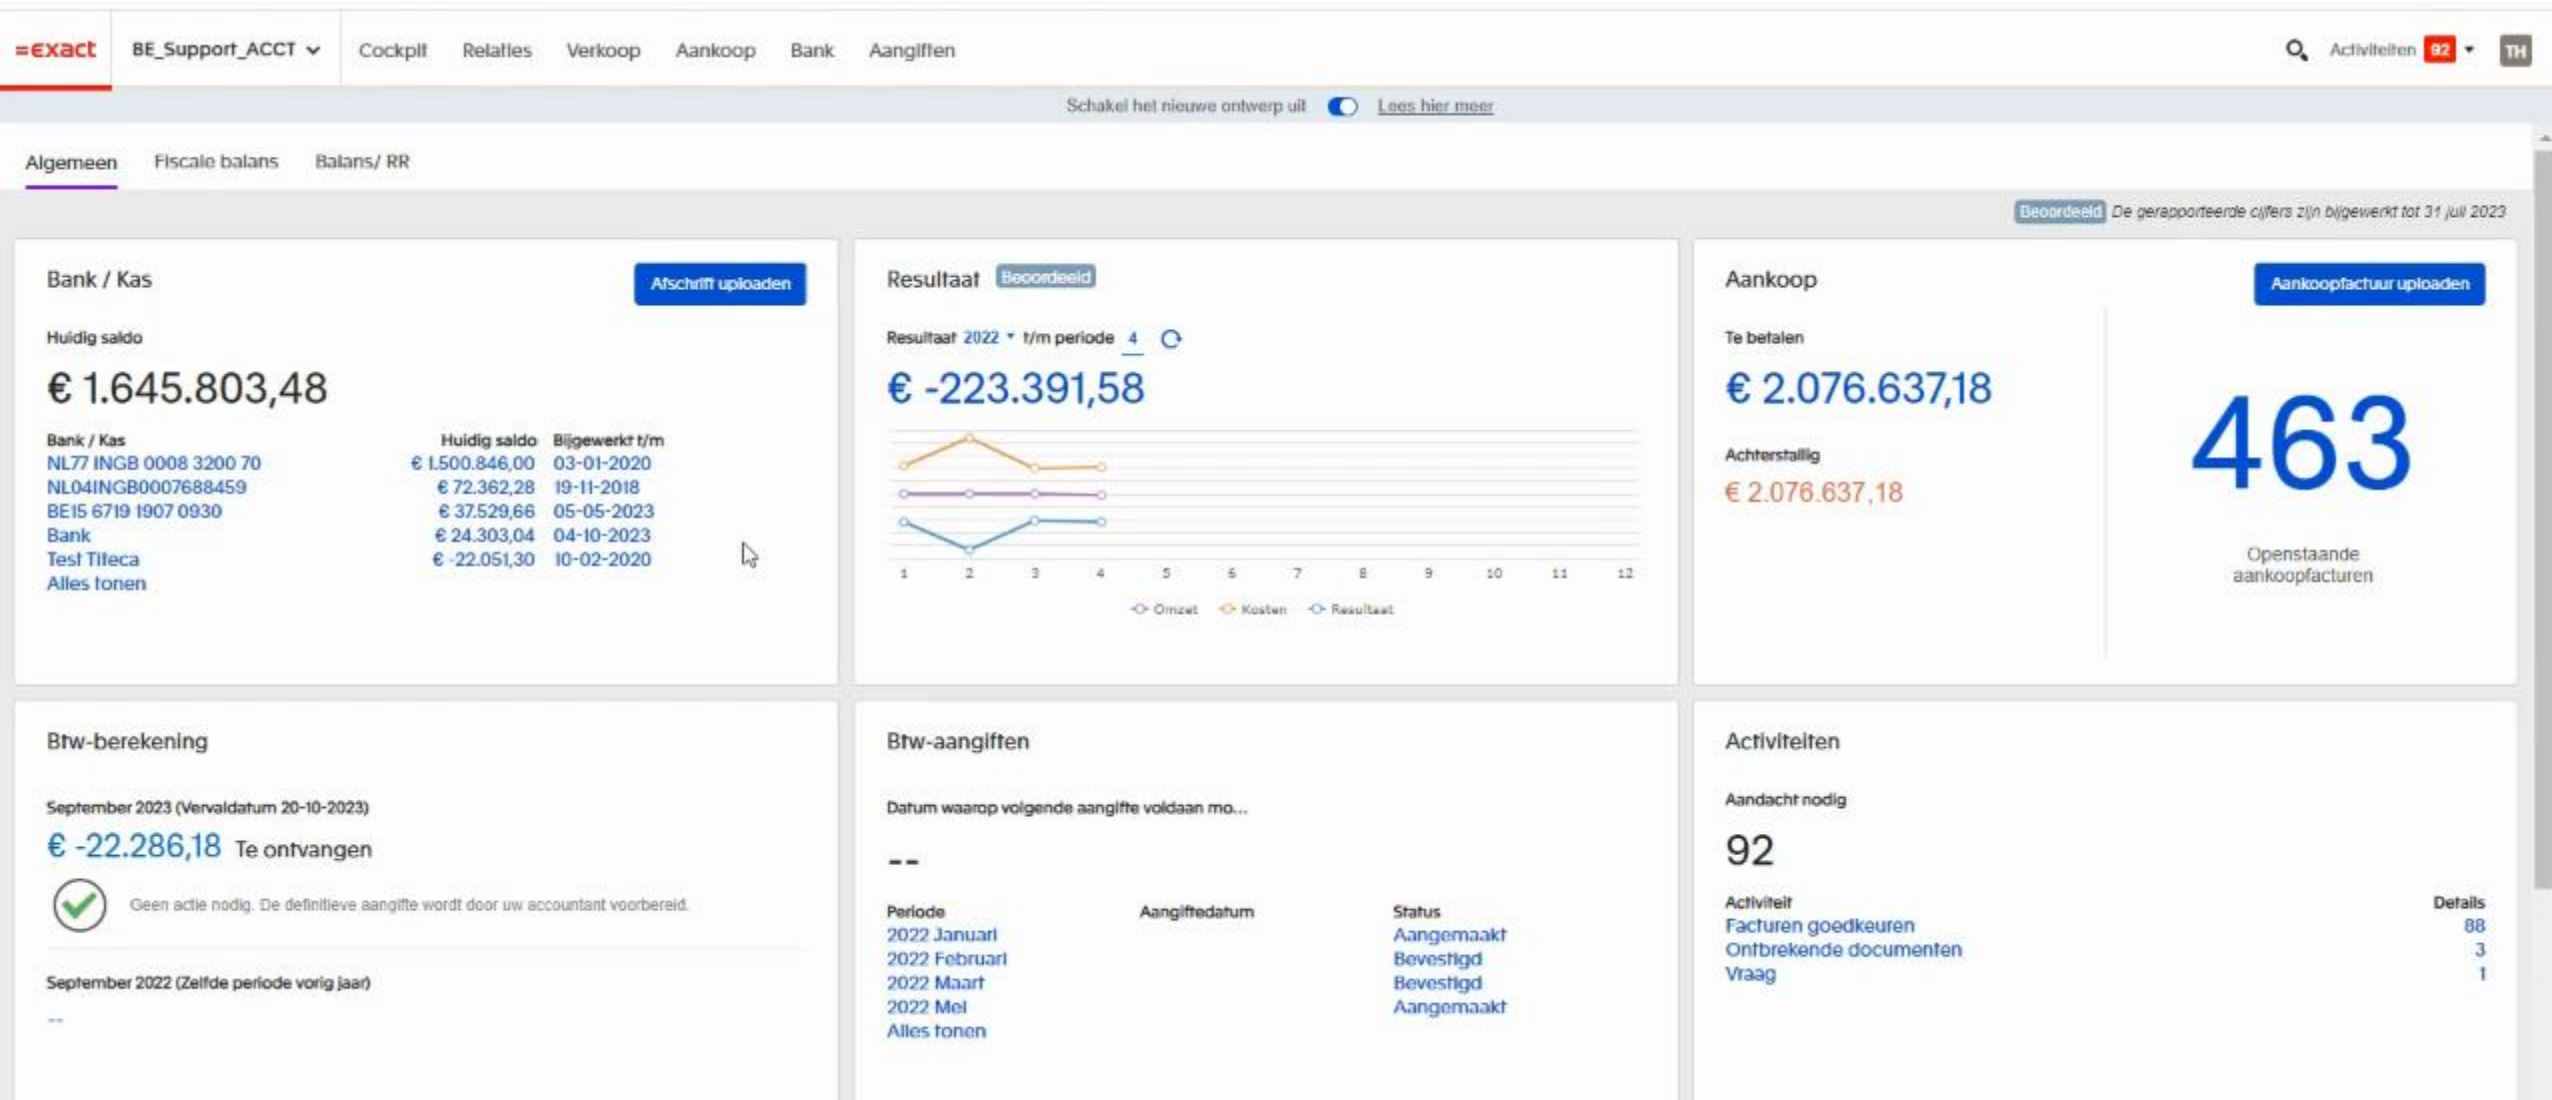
=exact BE_Support_ACCT Cockpit Relaties Verkoop Aankoop Bank Aangiften

Activiteiten 92 TH

Schakel het nieuwe ontwerp uit Lees hier meer

Algemeen Fiscale balans Balans/ RR

Beoordeeld De gerapporteerde cijfers zijn bijgewerkt tot 31 juli 2023

Bank / Kas

Afschrift uploaden

Huidig saldo

€ 1.645.803,48

| Bank / Kas | Huidig saldo | Bijgewerkt t/m |
|---|---|---|
| NL77 INGB 0008 3200 70 | € 1.500.846,00 | 03-01-2020 |
| NL04INGB0007688459 | € 72.362,28 | 19-11-2018 |
| BE15 6719 1907 0930 | € 37.529,66 | 05-05-2023 |
| Bank | € 24.303,04 | 04-10-2023 |
| Test Tifeca | € -22.051,30 | 10-02-2020 |

Alles tonen

Resultaat Beoordeeld

Resultaat 2022 t/m periode 4

€ -223.391,58

1 2 3 4 5 6 7 8 9 10 11 12

Omzet Kosten Resultaat

Aankoop

Aankoopfactuur uploaden

Te betalen

€ 2.076.637,18

Achterstallig

€ 2.076.637,18

463

Openstaande aankoopfacturen

Btw-berekening

September 2023 (Vervaldatum 20-10-2023)

€ -22.286,18 Te ontvangen

Geen actie nodig. De definitieve aangifte wordt door uw accountant voorbereid.

September 2022 (Zelfde periode vorig jaar)

--

Btw-aangiften

Datum waarop volgende aangifte voldaan mo...

--

| Periode | Aangiftedatum | Status |
|---|---|---|
| 2022 Januari | | Aangemaakt |
| 2022 Februari | | Bevestigd |
| 2022 Maart | | Bevestigd |
| 2022 Mei | | Aangemaakt |

Alles tonen

Activiteiten

Aandacht nodig

92

| Activiteit | Details |
|---|---|
| Facturen goedkeuren | 88 |
| Ontbrekende documenten | 3 |
| Vraag | 1 |